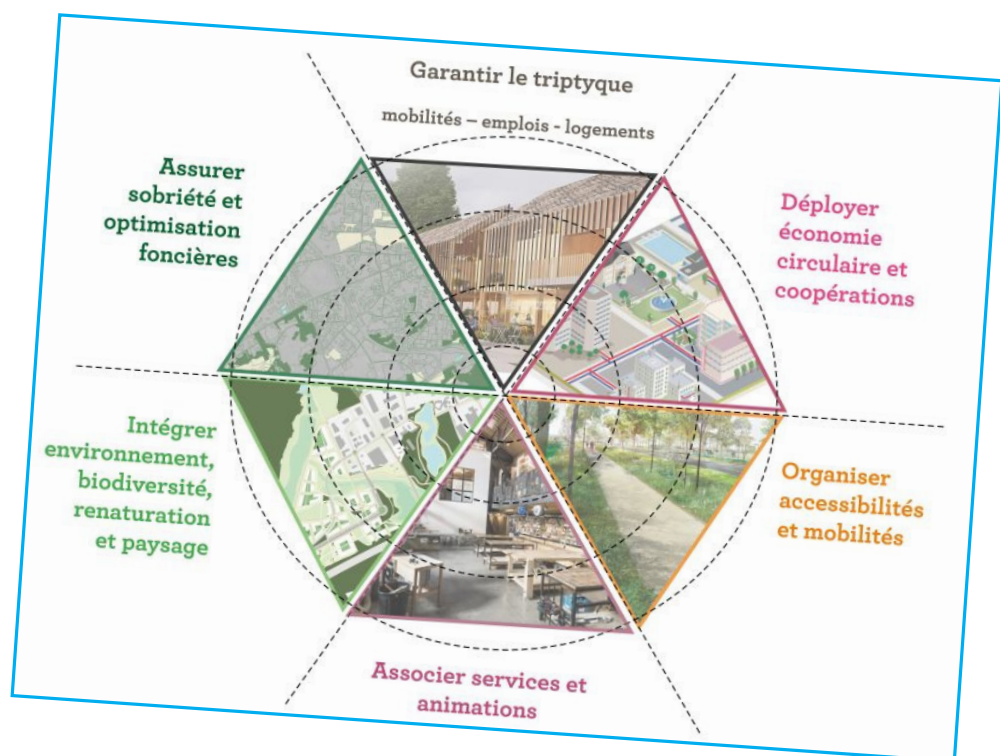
Garantir le triptyque

mobilités – emplois - logements

Assurer sobriété et optimisation foncières

Déployer économie circulaire et coopérations

Intégrer environnement, biodiversité, renaturation et paysage

Organiser accessibilités et mobilités

Associer services et animations